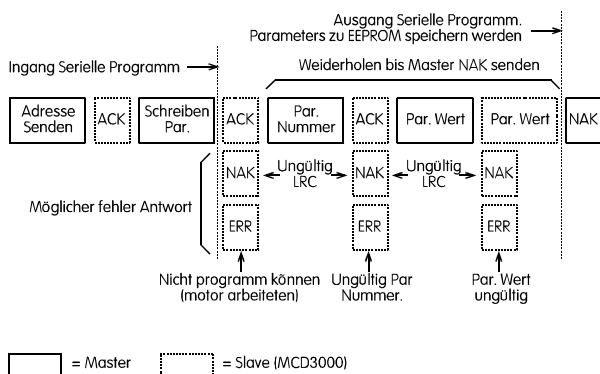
Ausgang Serielle Programm. Parameters zu EEPROM speichern werden

Ingang Serielle Programm

Weiderholen bis Master NAK senden

Adresse Senden

ACK

Schreiben Par.

ACK

Par. Nummer

ACK

Par. Wert

Par. Wert

NAK

NAK

Ungültig LRC

NAK

Ungültig LRC

NAK

Möglicher fehler Antwort

ERR

ERR

ERR

Nicht programm können (motor arbeiteten)

Ungültig Par Nummer.

Par. Wert ungültig

= Master

= Slave (MCD3000)